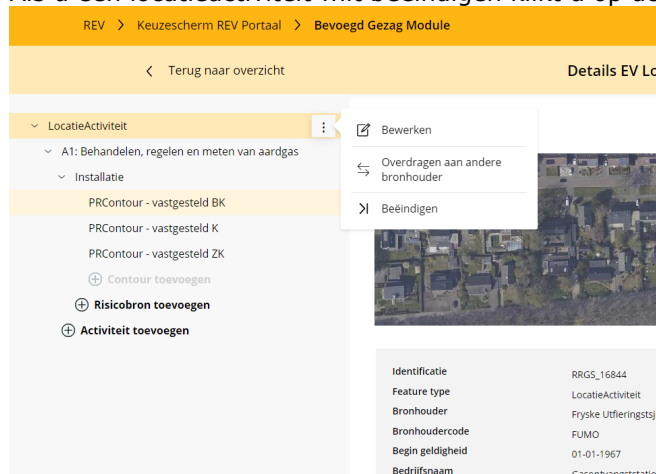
REV > Keuzescherm REV Portaal > Bevoegd Gezag Module

< Terug naar overzicht

Details EV Lo

LocatieActiviteit

A1: Behandelen, regelen en meten van aardgas

Installatie

PRContour - vastgesteld BK

PRContour - vastgesteld K

PRContour - vastgesteld ZK

Contour toevoegen

Risicobron toevoegen

Activiteit toevoegen

Bewerken

Overdragen aan andere bronhouder

Beëindigen

| Identificatie | RRGS_16844 |
|---|---|
| Feature type | LocatieActiviteit |
| Bronhouder | Fryske Utfieringstsj |
| Bronhoudercode | FUMO |
| Begin geldigheid | 01-01-1967 |
| Bedrijfsnaam | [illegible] |